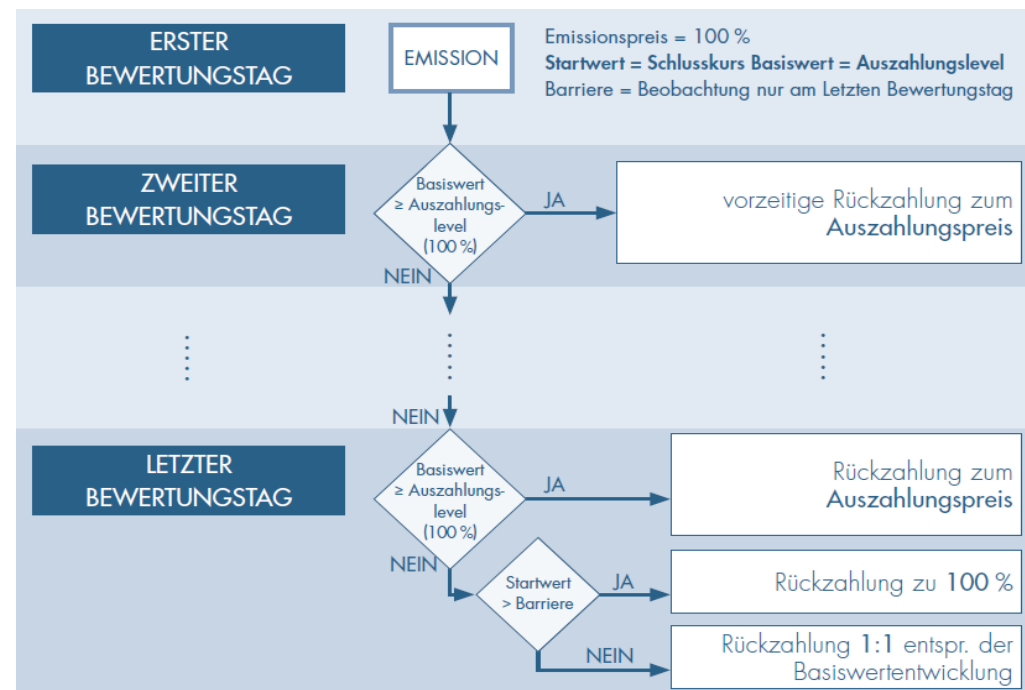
ERSTER BEWERTUNGSTAG

EMISSION

Emissionspreis = 100 %
**Startwert = Schlusskurs Basiswert = Auszahlungslevel**
Barriere = Beobachtung nur am Letzten Bewertungstag

ZWEITER BEWERTUNGSTAG

Basiswert ≥ Auszahlungslevel (100 %)

JA

vorzeitige Rückzahlung zum **Auszahlungspreis**

NEIN

NEIN

LETZTER BEWERTUNGSTAG

Basiswert ≥ Auszahlungslevel (100 %)

JA

Rückzahlung zum **Auszahlungspreis**

NEIN

Startwert > Barriere

JA

Rückzahlung zu **100 %**

NEIN

Rückzahlung **1:1** entspr. der Basiswertentwicklung